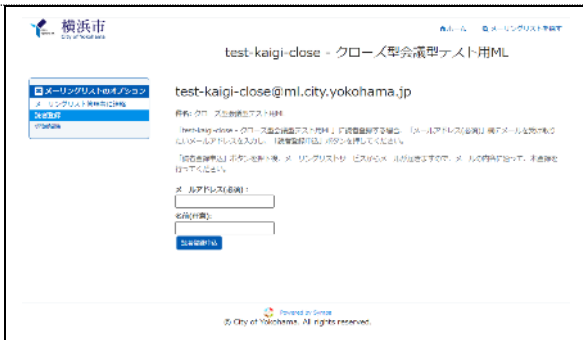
横浜市
City of Yokohama

ホーム　メーリングリスト一覧

test-kaigi-close - クローズ型会議型テスト用ML

メーリングリストのオプション
メーリングリスト情報
読者登録
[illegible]

test-kaigi-close@ml.city.yokohama.jp

件名: クローズ型会議型テスト用ML

「test-kaigi-close - クローズ型会議型テスト用ML」に読者登録する場合、「メールアドレス(必須)」欄にメールを受け取りたいメールアドレスを入力し、「読者登録申請」ボタンを押してください。

「読者登録申請」ボタンを押すと、メーリングリストサービスからメールが届きますので、メールの内容に従って、手続きを行ってください。

メールアドレス(必須):

名前(任意):

読者登録申請

Powered by Sympa
(C) City of Yokohama. All rights reserved.